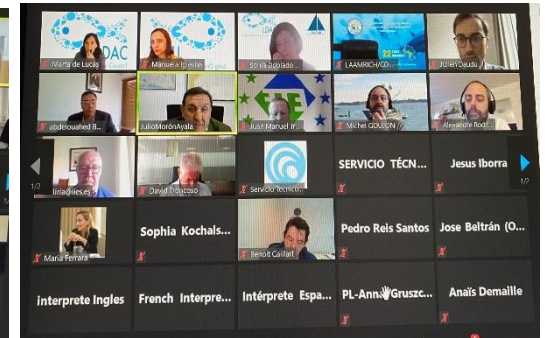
Marta de Lucas
Manuela Iglesias
Sonia Doblado
LAAMRICHA
Julien Daudu
abdelouahed B...
JulioMorónAyala
Juan Manuel Tr...
Michel GOUJON
Alexandre Rodr...
1/2
lirla@iies.es
David Troncoso
Servicio Tecnico
SERVICIO TÉCN...
Jesus Iborra
1/7
Maria Ferrara
Sophia Kochals...
Benoit Caillart
Pedro Reis Santos
Jose Beltrán (O...
interprete Ingles
French Interpre...
Intérprete Espa...
PL-Anna Gruszc...
Anaïs Demaille